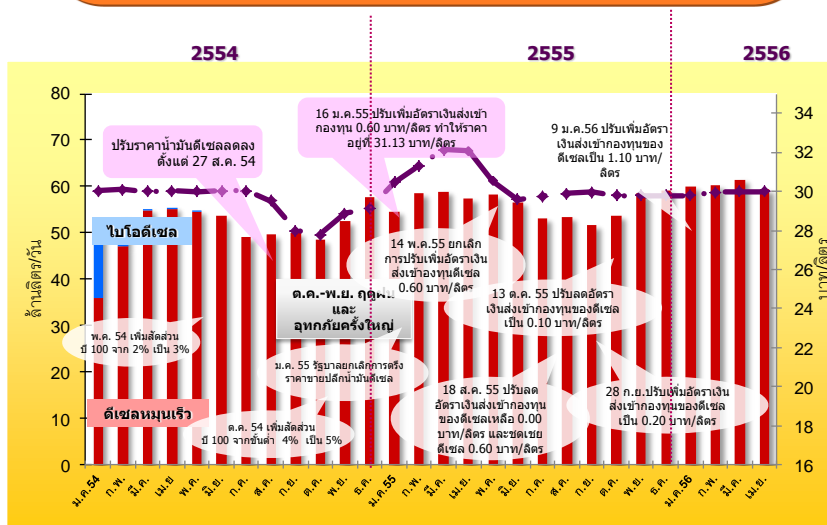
2554

2555

2556

80
70
60
50
40
30
20
10
0

34
32
30
28
26
24
22
20
18
16

ล้านลิตร/วัน

บาท/ลิตร

ปรับราคาน้ำมันดีเซลลดลง ตั้งแต่ 27 ส.ค. 54

16 ม.ค.55 ปรับเพิ่มอัตราเงินส่งเข้ากองทุน 0.60 บาท/ลิตร ทำให้ราคาอยู่ที่ 31.13 บาท/ลิตร

9 ม.ค.56 ปรับเพิ่มอัตราเงินส่งเข้ากองทุนของดีเซลเป็น 1.10 บาท/ลิตร

ไบโอดีเซล

14 พ.ค.55 ยกเลิกการปรับเพิ่มอัตราเงินส่งเข้ากองทุนดีเซล 0.60 บาท/ลิตร

ต.ค.-พ.ย. ฤดูฝน และ อุทกภัยครั้งใหญ่

13 ต.ค. 55 ปรับลดอัตราเงินส่งเข้ากองทุนของดีเซล เป็น 0.10 บาท/ลิตร

พ.ค. 54 เพิ่มสัดส่วน บี 100 จาก 2% เป็น 3%

ม.ค. 55 รัฐบาลยกเลิกการตรึงราคาขายปลีกน้ำมันดีเซล

18 ส.ค. 55 ปรับลดอัตราเงินส่งเข้ากองทุนของดีเซลเหลือ 0.00 บาท/ลิตร และชดเชยดีเซล 0.60 บาท/ลิตร

28 ก.ย.ปรับเพิ่มอัตราเงินส่งเข้ากองทุนของดีเซลเป็น 0.20 บาท/ลิตร

ดีเซลหมุนเร็ว

ต.ค. 54 เพิ่มสัดส่วน บี 100 จากขั้นต่ำ 4% เป็น 5%

ม.ค.54 ก.พ. มี.ค. เม.ย. พ.ค. มิ.ย. ก.ค. ส.ค. ก.ย. ต.ค. พ.ย. ธ.ค. ม.ค.55 ก.พ. มี.ค. เม.ย. พ.ค. มิ.ย. ก.ค. ส.ค. ก.ย. ต.ค. พ.ย. ธ.ค. ม.ค.56 ก.พ. มี.ค. เม.ย.